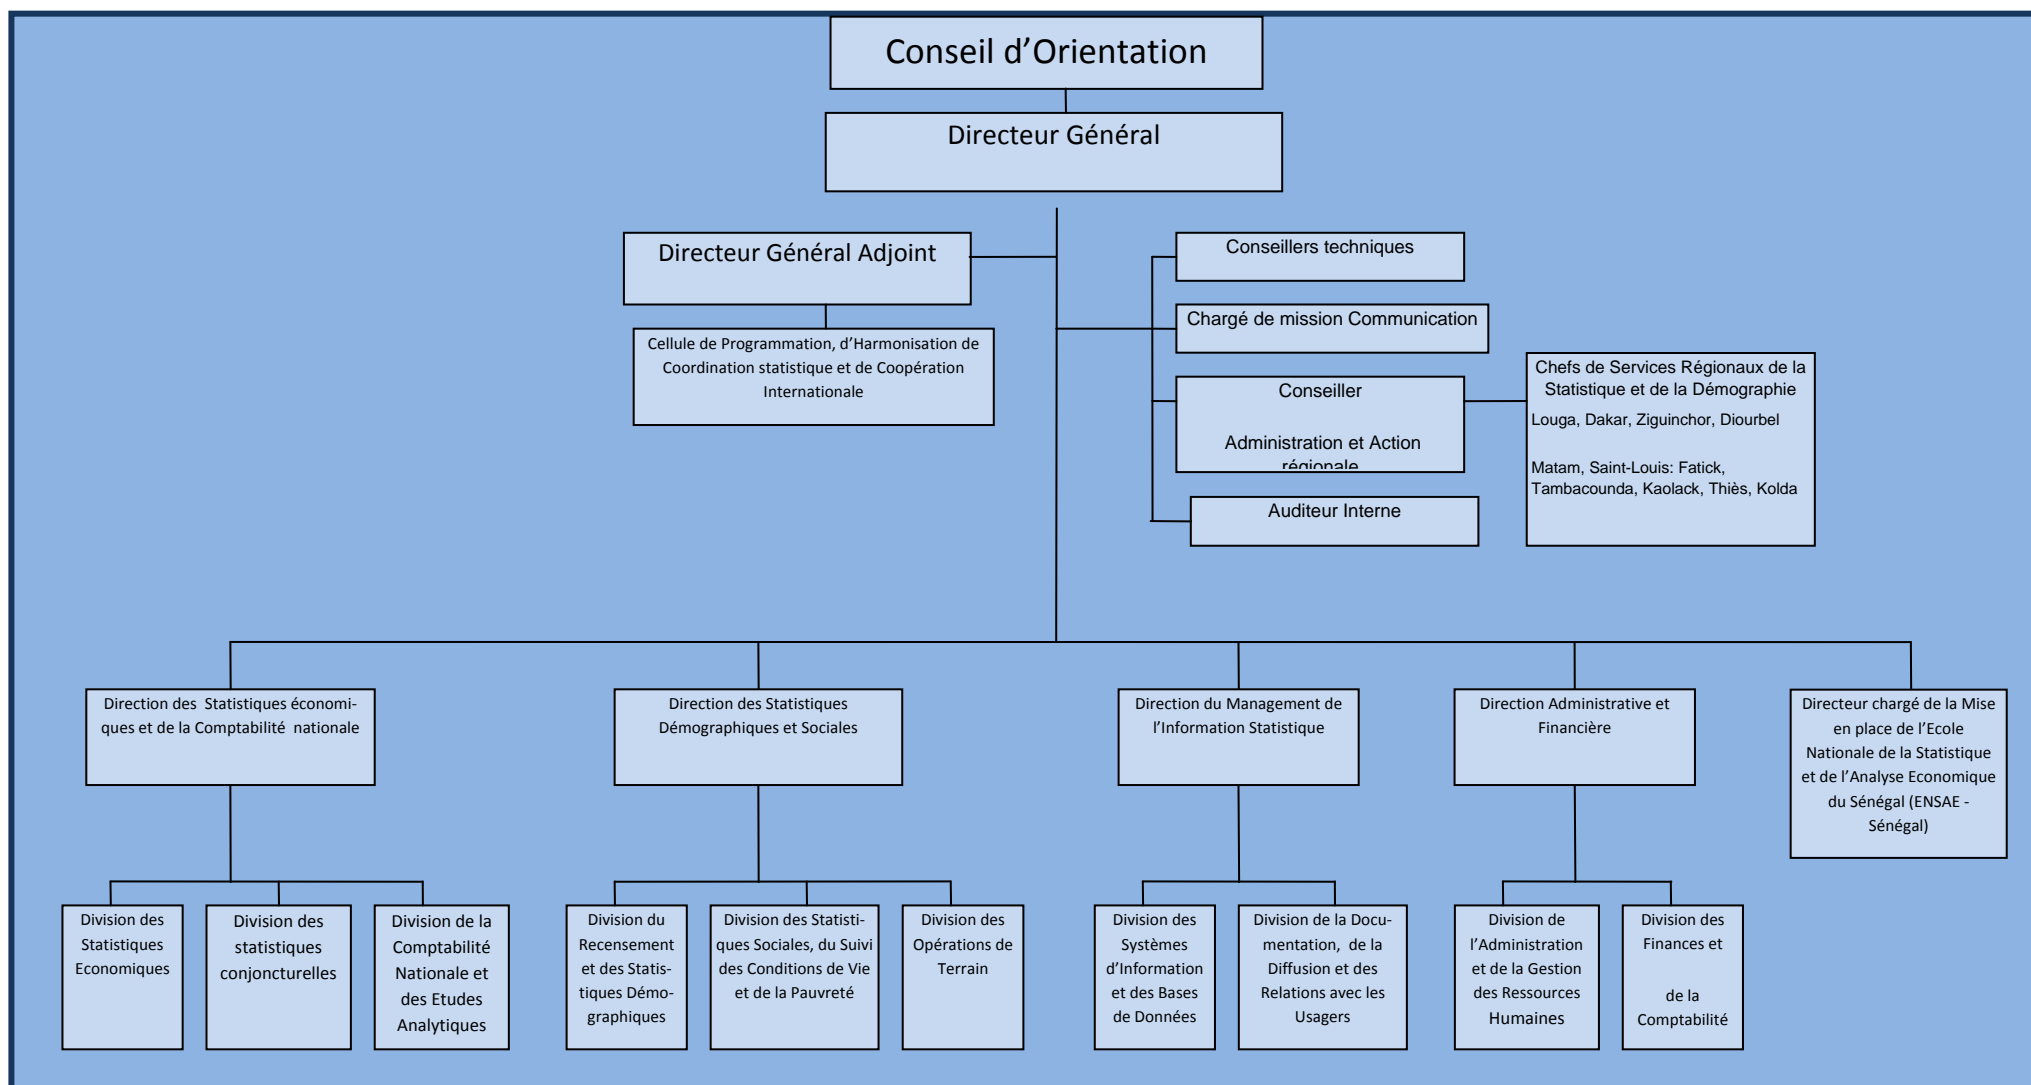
Conseil d’Orientation

Directeur Général

Directeur Général Adjoint

Cellule de Programmation, d’Harmonisation de Coordination statistique et de Coopération Internationale

Conseillers techniques

Chargé de mission Communication

Conseiller

Administration et Action régionale

Auditeur Interne

Chefs de Services Régionaux de la Statistique et de la Démographie

Louga, Dakar, Ziguinchor, Diourbel

Matam, Saint-Louis: Fatick, Tambacounda, Kaolack, Thiès, Kolda

Direction des Statistiques économiques et de la Comptabilité nationale

Direction des Statistiques Démographiques et Sociales

Direction du Management de l’Information Statistique

Direction Administrative et Financière

Directeur chargé de la Mise en place de l’Ecole Nationale de la Statistique et de l’Analyse Economique du Sénégal (ENSAE - Sénégal)

Division des Statistiques Economiques

Division des statistiques conjoncturelles

Division de la Comptabilité Nationale et des Etudes Analytiques

Division du Recensement et des Statistiques Démographiques

Division des Statistiques Sociales, du Suivi des Conditions de Vie et de la Pauvreté

Division des Opérations de Terrain

Division des Systèmes d’Information et des Bases de Données

Division de la Documentation, de la Diffusion et des Relations avec les Usagers

Division de l’Administration et de la Gestion des Ressources Humaines

Division des Finances et

de la Comptabilité